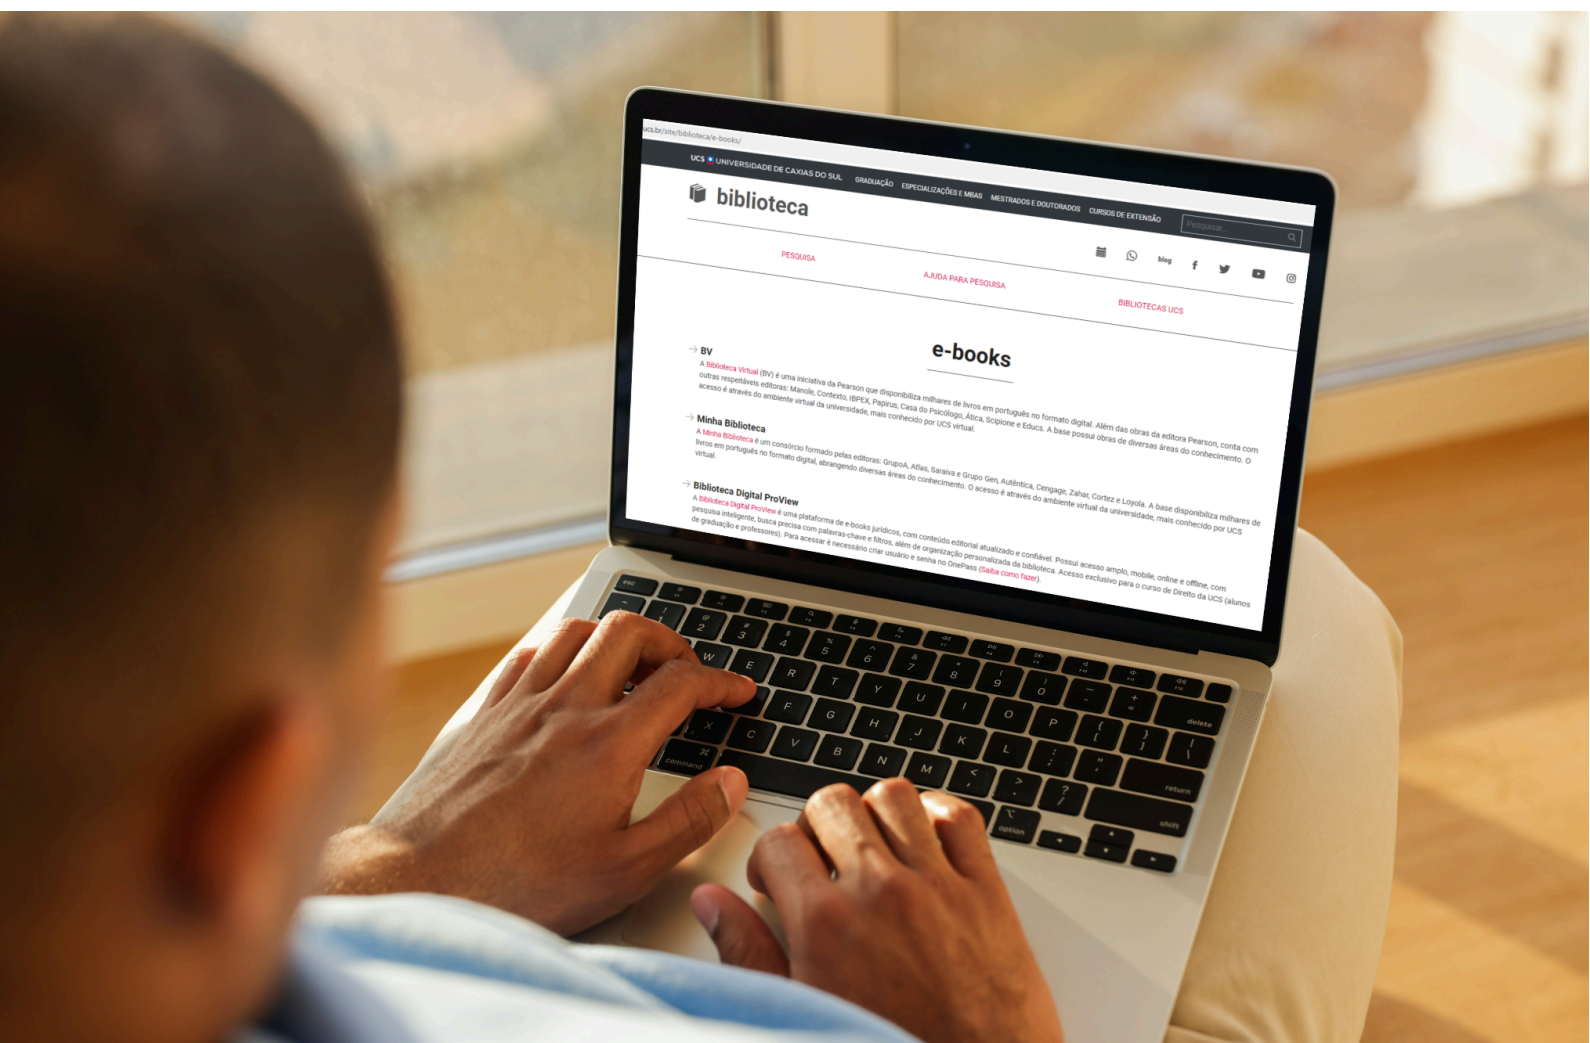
ucs.br/site/biblioteca/e-books/

UCS UNIVERSIDADE DE CAXIAS DO SUL GRADUAÇÃO ESPECIALIZAÇÕES E MBAS MESTRADOS E DOUTORADOS CURSOS DE EXTENSÃO Pesquisar...

biblioteca

blog

PESQUISA AJUDA PARA PESQUISA BIBLIOTECAS UCS

e-books

BV
A Biblioteca Virtual (BV) é uma iniciativa da Pearson que disponibiliza milhares de livros em português no formato digital. Além das obras da editora Pearson, conta com outras respeitáveis editoras: Manole, Contexto, IBPEX, Papirus, Casa do Psicólogo, Ática, Scipione e Educs. A base possui obras de diversas áreas do conhecimento. O acesso é através do ambiente virtual da universidade, mais conhecido por UCS virtual.

Minha Biblioteca
A Minha Biblioteca é um consórcio formado pelas editoras: GrupoA, Atlas, Saraiva e Grupo Gen, Autêntica, Cengage, Zahar, Cortez e Loyola. A base disponibiliza milhares de livros em português no formato digital, abrangendo diversas áreas do conhecimento. O acesso é através do ambiente virtual da universidade, mais conhecido por UCS virtual.

Biblioteca Digital ProView
A Biblioteca Digital ProView é uma plataforma de e-books jurídicos, com conteúdo editorial atualizado e confiável. Possui acesso amplo, mobile, online e offline, com pesquisa inteligente, busca precisa com palavras-chave e filtros, além de organização personalizada da biblioteca. Acesso exclusivo para o curso de Direito da UCS (alunos de graduação e professores). Para acessar é necessário criar usuário e senha no OnePass (Saiba como fazer).